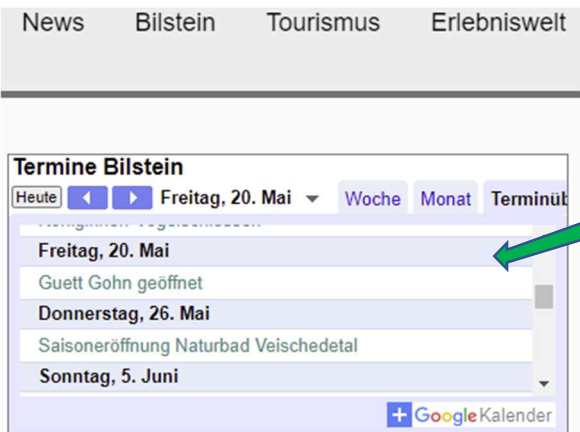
News Bilstein Tourismus Erlebniswelt

Termine Bilstein

Heute Freitag, 20. Mai Woche Monat Terminüb

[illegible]

Freitag, 20. Mai

Guett Gohn geöffnet

Donnerstag, 26. Mai

Saisoneröffnung Naturbad Veischedetal

Sonntag, 5. Juni

+ Google Kalender